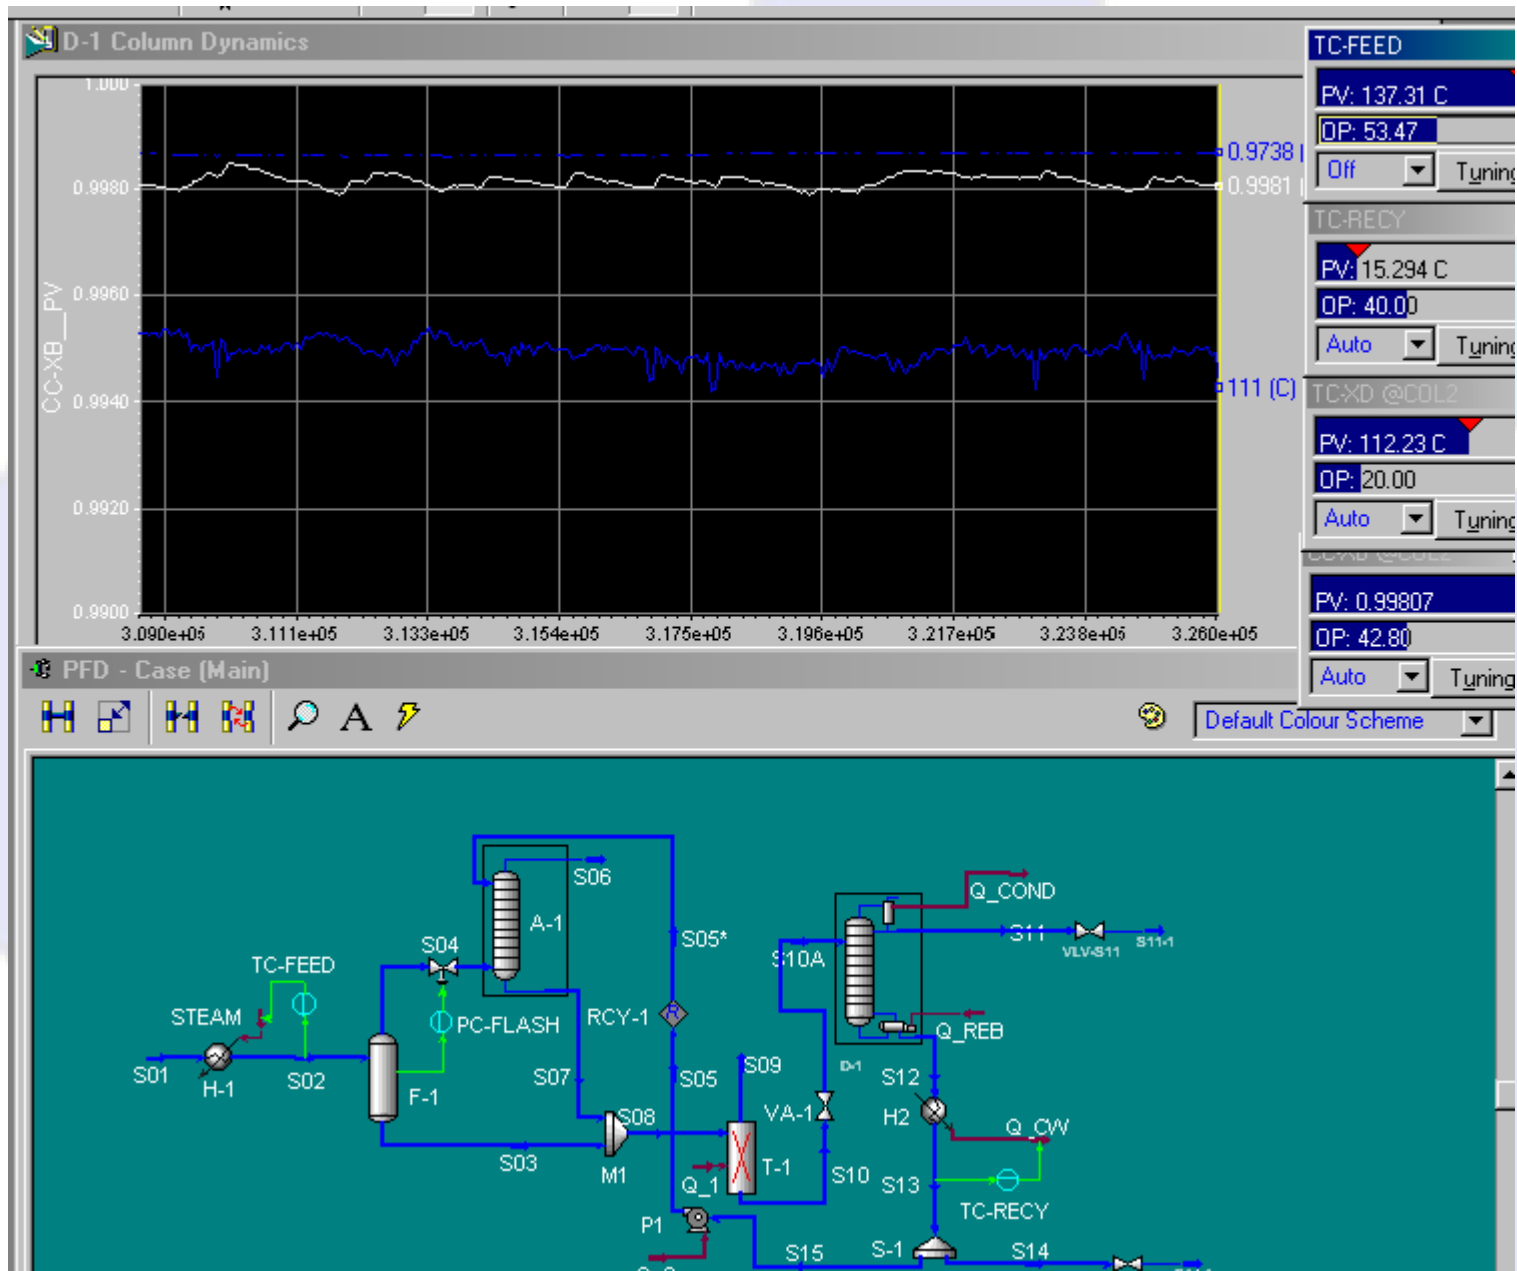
D-1 Column Dynamics

1.000
0.9980
0.9960
0.9940
0.9920
0.9900
CC-XB__PV
0.9738
0.9981
111 (C)
3.090e+05 3.111e+05 3.133e+05 3.154e+05 3.175e+05 3.196e+05 3.217e+05 3.238e+05 3.260e+05

TC-FEED
PV: 137.31 C
OP: 53.47
Off
Tuning

TC-RECY
PV: 15.294 C
OP: 40.00
Auto
Tuning

TC-XD @COL2
PV: 112.23 C
OP: 20.00
Auto
Tuning

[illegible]
PV: 0.99807
OP: 42.80
Auto
Tuning

PFD - Case (Main)

Default Colour Scheme

S06
A-1
S05*
S04
TC-FEED
STEAM
PC-FLASH
RCY-1
S01
H-1
S02
F-1
S07
S05
S09
S03
M1
S08
Q_1
T-1
P1
S10A
Q_COND
S11
VLV-S11
S11-1
Q_REB
D-1
S12
VA-1
H2
Q_CW
S10
S13
TC-RECY
S15
S-1
S14